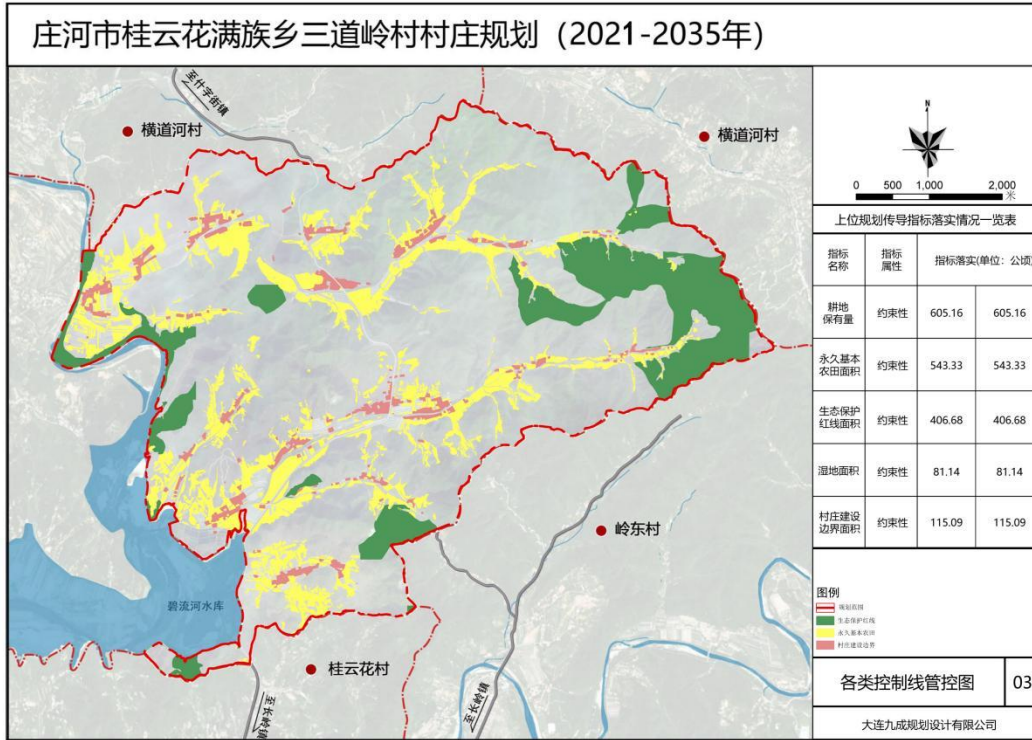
庄河市桂云花满族乡三道岭村村庄规划（2021-2035年）

至什字街镇

横道河村

横道河村

岭东村

碧流河水库

桂云花村

至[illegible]

至长岭镇

N

0 500 1,000 2,000 米

上位规划传导指标落实情况一览表

| 指标名称 | 指标属性 | 指标落实(单位：公顷) | |
|---|---|---|---|
| 耕地保有量 | 约束性 | 605.16 | 605.16 |
| 永久基本农田面积 | 约束性 | 543.33 | 543.33 |
| 生态保护红线面积 | 约束性 | 406.68 | 406.68 |
| 湿地面积 | 约束性 | 81.14 | 81.14 |
| 村庄建设边界面积 | 约束性 | 115.09 | 115.09 |

图例
规划范围
生态保护红线
永久基本农田
村庄建设边界

各类控制线管控图 03

大连九成规划设计有限公司